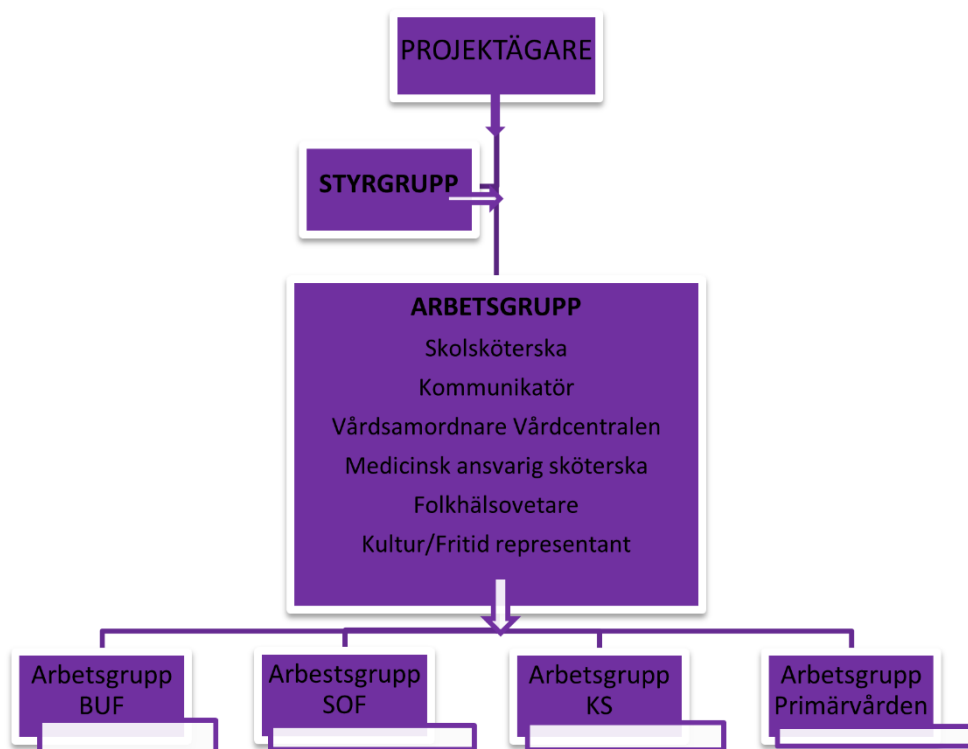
PROJEKTÄGARE

STYRGRUPP

ARBETSGRUPP
Skolsköterska
Kommunikatör
Vårdsamordnare Vårdcentralen
Medicinsk ansvarig sköterska
Folkhälsovetare
Kultur/Fritid representant

Arbetsgrupp BUF

Arbestsgrupp SOF

Arbetsgrupp KS

Arbetsgrupp Primärvården